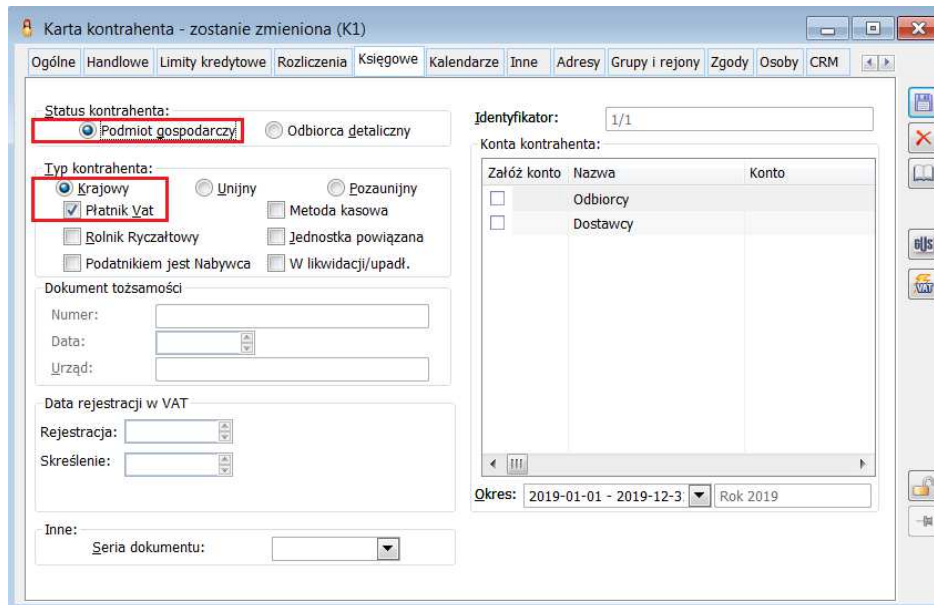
Karta kontrahenta - zostanie zmieniona (K1)

Ogólne | Handlowe | Limity kredytowe | Rozliczenia | Księgowe | Kalendarze | Inne | Adresy | Grupy i rejony | Zgody | Osoby | CRM

Status kontrahenta:
Podmiot gospodarczy
Odbiorca detaliczny

Typ kontrahenta:
Krajowy
Unijny
Pozaunijny
Płatnik Vat
Metoda kasowa
Rolnik Ryczałtowy
Jednostka powiązana
Podatnikiem jest Nabywca
W likwidacji/upadł.

Dokument tożsamości
Numer:
Data:
Urząd:

Data rejestracji w VAT
Rejestracja:
Skreślenie:

Inne:
Seria dokumentu:

Identyfikator: 1/1

Konta kontrahenta:

| Załóż konto | Nazwa | Konto |
|---|---|---|
| | Odbiorcy | |
| | Dostawcy | |

Okres: 2019-01-01 - 2019-12-3 Rok 2019

GUS
VAT